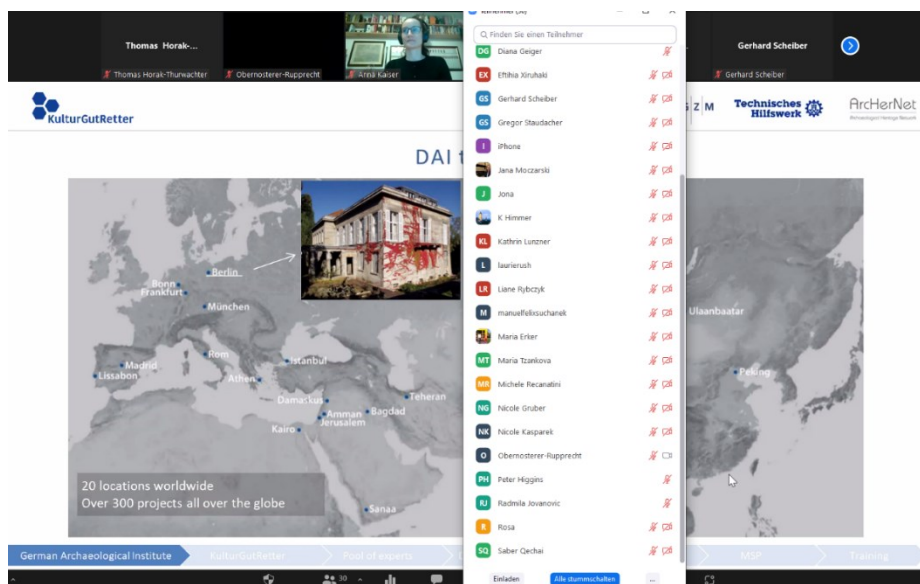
Thomas Horak-...
Thomas Horak-Thurwachter
Obernosterer-Rupprecht
Anna Kaiser
Gerhard Scheiber
Gerhard Scheiber

Teilnehmer (30)
Finden Sie einen Teilnehmer
DG Diana Geiger
EX Eftihia Xiruhaki
GS Gerhard Scheiber
GS Gregor Staudacher
I iPhone
Jana Moczarski
J Jona
K Himmer
KL Kathrin Lunzner
L laurierush
LR Liane Rybczyk
M manuelfelixsuchanek
Maria Erker
MT Maria Tzankova
MR Michele Recanatini
NG Nicole Gruber
NK Nicole Kasparek
O Obernosterer-Rupprecht
PH Peter Higgins
RJ Radmila Jovanovic
R Rosa
SQ Saber Qechai
Einladen
Alle stummschalten
...

KulturGutRetter
DAI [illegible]
Technisches Hilfswerk
ArcHerNet
Z M

Berlin
Bonn
Frankfurt
München
Madrid
Lissabon
Rom
Athen
Istanbul
Damaskus
Amman
Jerusalem
Bagdad
Teheran
Kairo
Sanaa
Ulaanbaatar
Peking

20 locations worldwide
Over 300 projects all over the globe

German Archaeological Institute
KulturGutRetter
Pool of experts
MSP
Training

30